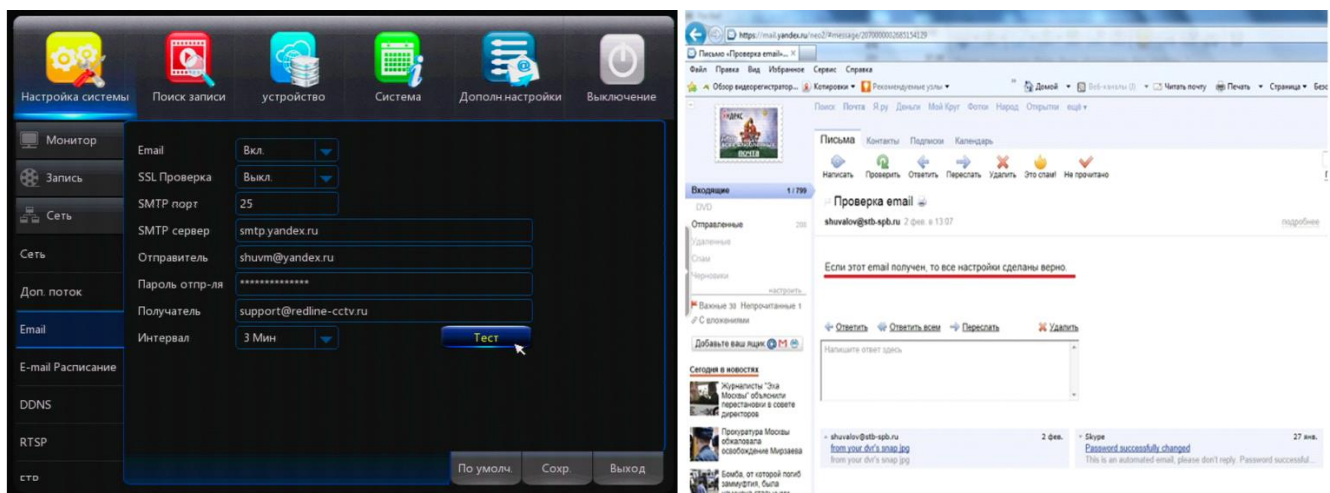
Настройка системы
Поиск записи
устройство
Система
Дополн.настройки
Выключение

Монитор
Запись
Сеть
Сеть
Доп. поток
Email
E-mail Расписание
DDNS
RTSP
FTP

Email Вкл.
SSL Проверка Выкл.
SMTP порт 25
SMTP сервер smtp.yandex.ru
Отправитель shuvm@yandex.ru
Пароль отпр-ля **************
Получатель support@redline-cctv.ru
Интервал 3 Мин
Тест

По умолч.
Сохр.
Выход

https://mail.yandex.ru/neo2/#message/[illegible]
Письмо «Проверка email» ×
Файл Правка Вид Избранное Сервис Справка
Обзор видеорегистратор... Копировка Рекомендуемые узлы
Домой Веб-каналы (J) Читать почту Печать Страница Безо
Поиск Почта Я.ру Деньги Мой Круг Фотки Народ Открытки ещё
Письма Контакты Подписки Календарь
Написать Проверить Ответить Переслать Удалить Это спам! Не прочитано
Входящие 1 / 799
DVD
Отправленные 200
Удаленные
Спам
Черновики
настроить
Важные 30 Непрочитанные 1
С вложениями
Добавьте ваш ящик
Сегодня в новостях
Журналисты "Эха Москвы" объяснили перестановки в совете директоров
Прокуратура Москвы обжаловала освобождение Мирзаева
Бомба, от которой погиб заммуфтия, была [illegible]
Проверка email
shuvalov@stb-spb.ru 2 фев. в 13:07
подробнее
Если этот email получен, то все настройки сделаны верно.
Ответить Ответить всем Переслать Удалить
Напишите ответ здесь
shuvalov@stb-spb.ru 2 фев.
from your dvr's snap.jpg
from your dvr's snap.jpg
Skype 27 янв.
Password successfully changed
This is an automated email, please don't reply. Password successful...